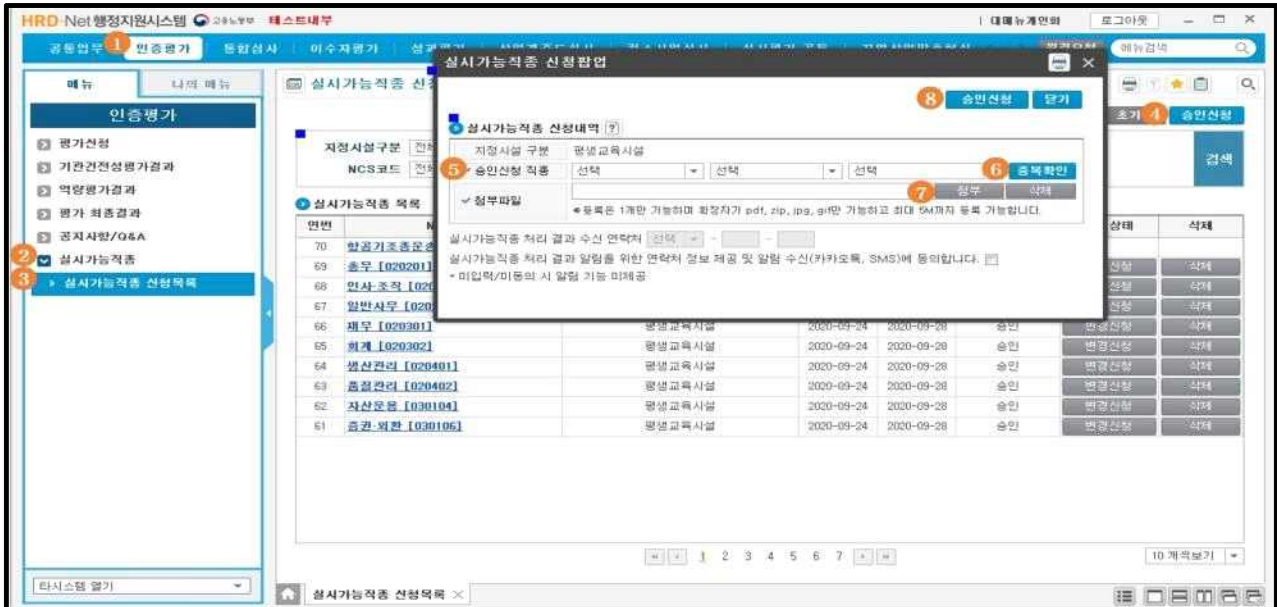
HRD-Net 행정지원시스템 고용노동부 테스트내부

대메뉴개인화 로그아웃

공통업무 1 인증평가 통합심사 이수자평가 성과평가 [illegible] 메뉴검색

메뉴 나의 메뉴

인증평가

평가신청
기관건전성평가결과
역량평가결과
평가 최종결과
공지사항/Q&A
2 실시가능직종
3 실시가능직종 신청목록

타시스템 열기

실시가능직종 신청

지정시설구분 전체
NCS코드 전체

초기 4 승인신청

검색

실시가능직종 목록

| 연번 | N | | | | | 상태 | 삭제 |
|---|---|---|---|---|---|---|---|
| 70 | 항공기조종운송 | | | | | | |
| 69 | 총무 [020201] | | | | | 변경신청 | 삭제 |
| 68 | 인사·조직 [020 | | | | | 변경신청 | 삭제 |
| 67 | 일반사무 [020 | | | | | 변경신청 | 삭제 |
| 66 | 재무 [020301] | 평생교육시설 | 2020-09-24 | 2020-09-28 | 승인 | 변경신청 | 삭제 |
| 65 | 회계 [020302] | 평생교육시설 | 2020-09-24 | 2020-09-28 | 승인 | 변경신청 | 삭제 |
| 64 | 생산관리 [020401] | 평생교육시설 | 2020-09-24 | 2020-09-28 | 승인 | 변경신청 | 삭제 |
| 63 | 품질관리 [020402] | 평생교육시설 | 2020-09-24 | 2020-09-28 | 승인 | 변경신청 | 삭제 |
| 62 | 자산운용 [030104] | 평생교육시설 | 2020-09-24 | 2020-09-28 | 승인 | 변경신청 | 삭제 |
| 61 | 증권·외환 [030106] | 평생교육시설 | 2020-09-24 | 2020-09-28 | 승인 | 변경신청 | 삭제 |

1 2 3 4 5 6 7

10 개씩보기

실시가능직종 신청목록

실시가능직종 신청팝업

8 승인신청 닫기

실시가능직종 신청내역 ?

지정시설 구분 평생교육시설
5 승인신청 직종 선택 선택 선택 6 중복확인
청부파일 7 첨부 삭제
※등록은 1개만 가능하며 확장자가 pdf, zip, jpg, gif만 가능하고 최대 5M까지 등록 가능합니다.

실시가능직종 처리 결과 수신 연락처 선택 - -
실시가능직종 처리 결과 알림을 위한 연락처 정보 제공 및 알림 수신(카카오톡, SMS)에 동의합니다.
* 미입력/미동의 시 알림 기능 미제공